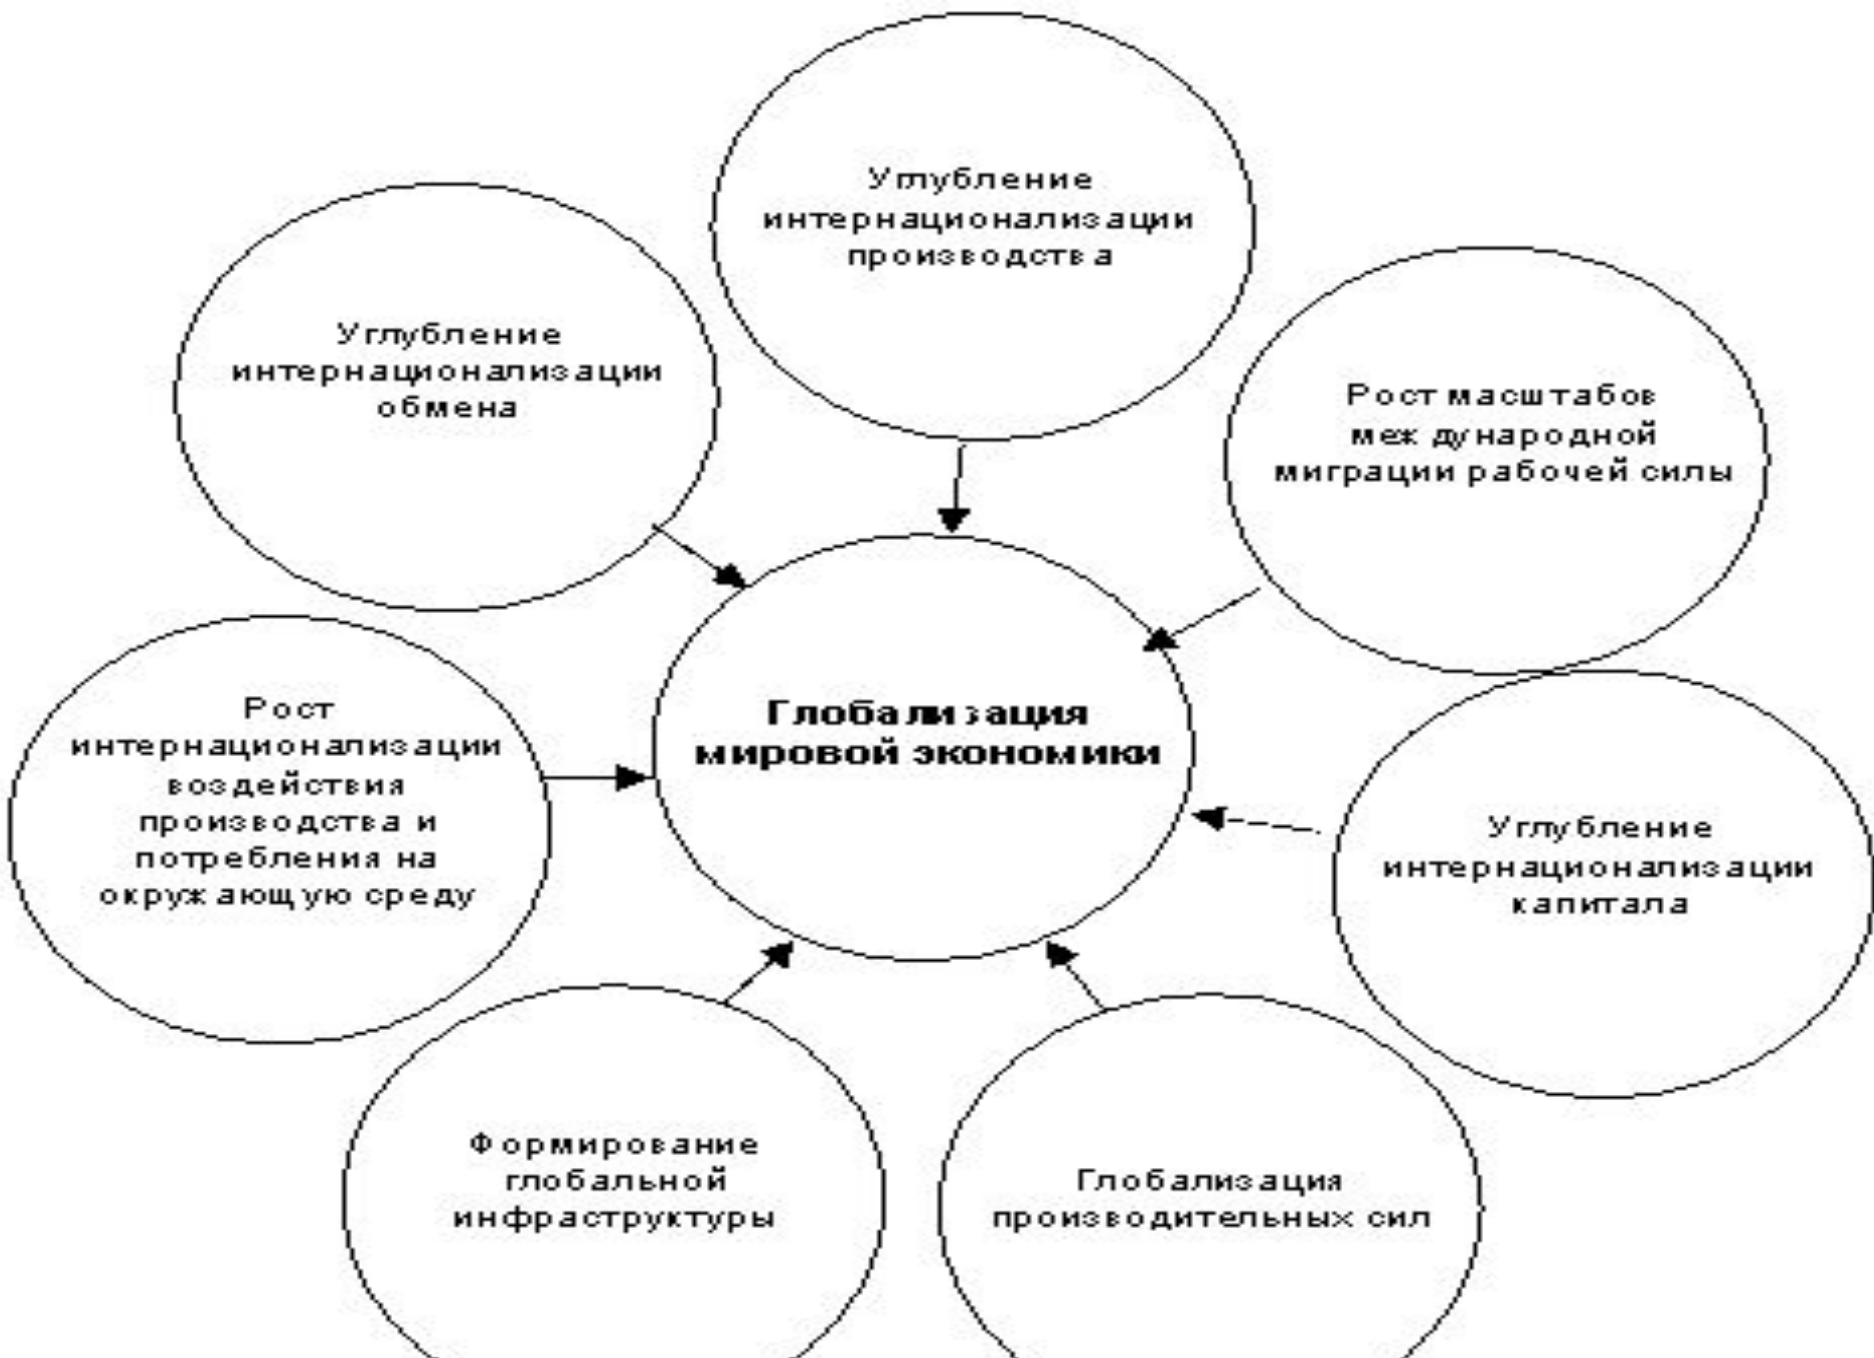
Углубление интернационализации производства

Углубление интернационализации обмена

Рост масштабов международной миграции рабочей силы

Глобализация мировой экономики

Рост интернационализации воздействия производства и потребления на окружающую среду

Углубление интернационализации капитала

Формирование глобальной инфраструктуры

Глобализация производительных сил